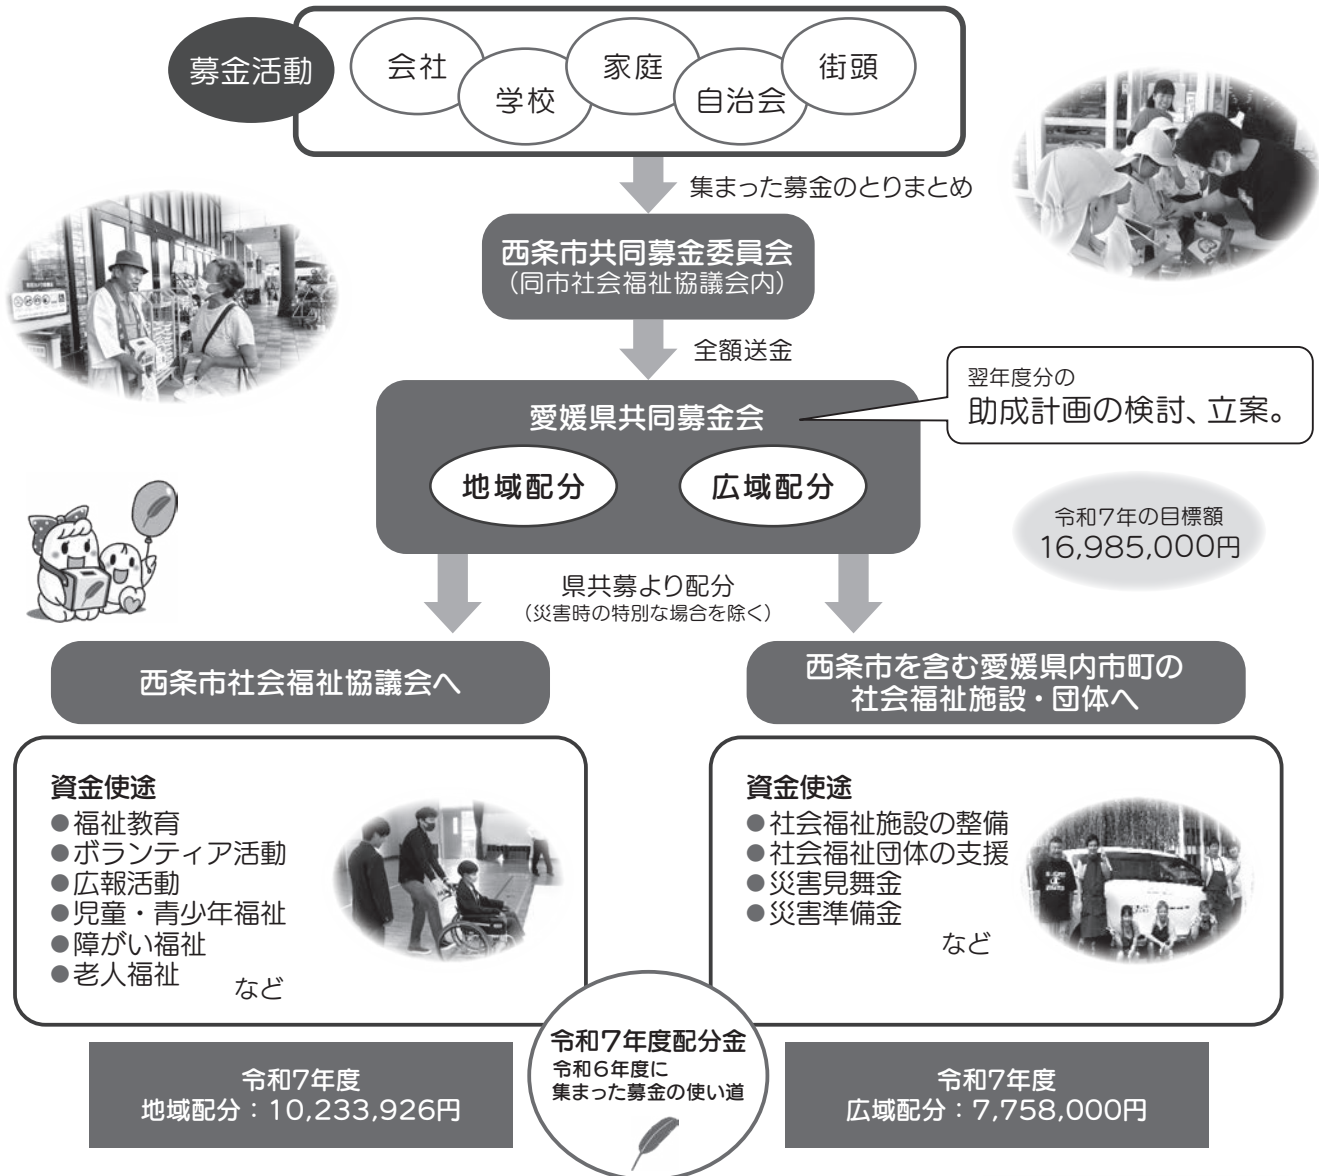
募金活動

会社
学校
家庭
自治会
街頭

集まった募金のとりまとめ

西条市共同募金委員会
（同市社会福祉協議会内）

全額送金

愛媛県共同募金会

翌年度分の
助成計画の検討、立案。

地域配分
広域配分

令和7年の目標額
16,985,000円

県共募より配分
（災害時の特別な場合を除く）

西条市社会福祉協議会へ

西条市を含む愛媛県内市町の
社会福祉施設・団体へ

資金使途
●福祉教育
●ボランティア活動
●広報活動
●児童・青少年福祉
●障がい福祉
●老人福祉
など

資金使途
●社会福祉施設の整備
●社会福祉団体の支援
●災害見舞金
●災害準備金
など

令和7年度
地域配分：10,233,926円

令和7年度配分金
令和6年度に
集まった募金の使い道

令和7年度
広域配分：7,758,000円